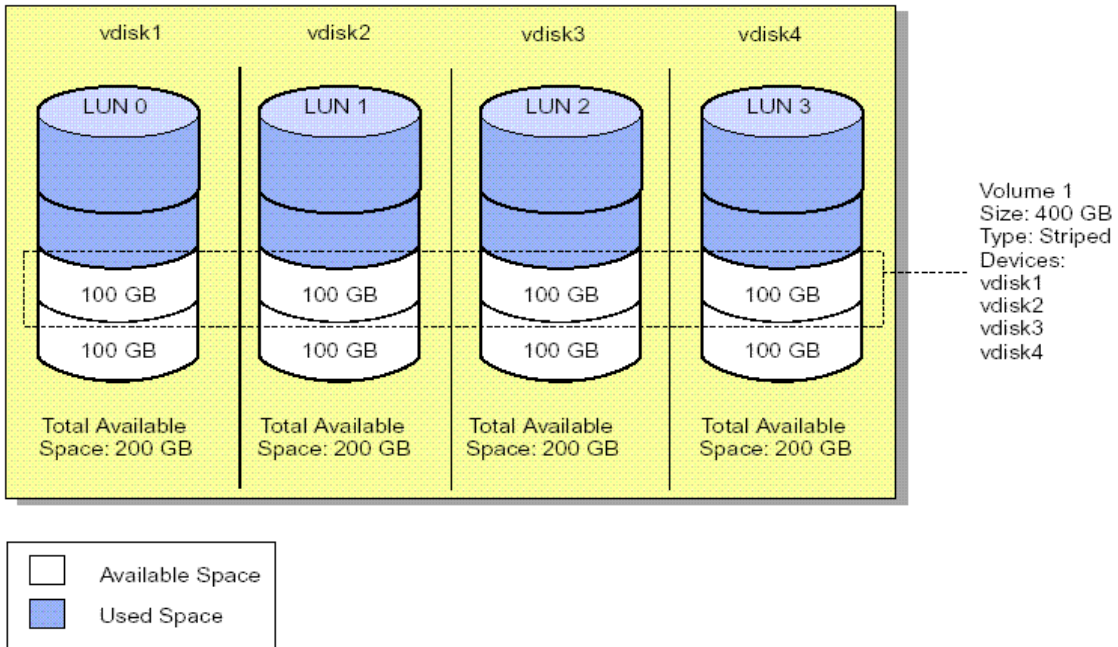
vdisk1

LUN 0

100 GB

100 GB

Total Available Space: 200 GB

vdisk2

LUN 1

100 GB

100 GB

Total Available Space: 200 GB

vdisk3

LUN 2

100 GB

100 GB

Total Available Space: 200 GB

vdisk4

LUN 3

100 GB

100 GB

Total Available Space: 200 GB

Volume 1
Size: 400 GB
Type: Striped
Devices:
vdisk1
vdisk2
vdisk3
vdisk4

Available Space

Used Space